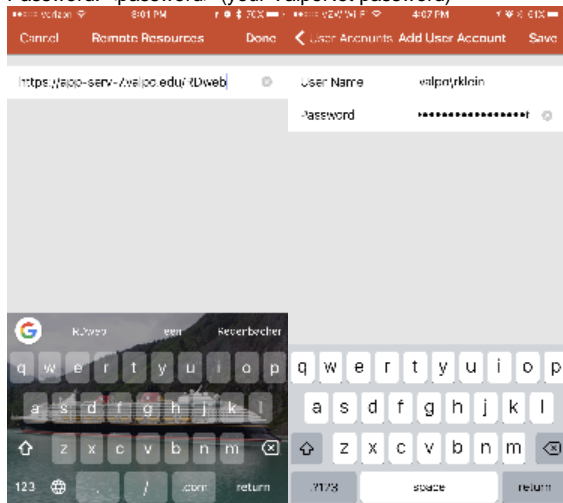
Password: "password" (your Valpo.net password)

••••○ Verizon 8:01 PM 70%
Cancel Remote Resources Done
https://app-serv-7.valpo.edu/RDweb

G RDweb een Reverbacher
q w e r t y u i o p
a s d f g h j k l
z x c v b n m
123 / .com return

••••○ VZW Wi-Fi 4:07 PM 61%
User Accounts Add User Account Save
User Name valpo\rklein
Password ••••••••••••••••

q w e r t y u i o p
a s d f g h j k l
z x c v b n m
?123 space return